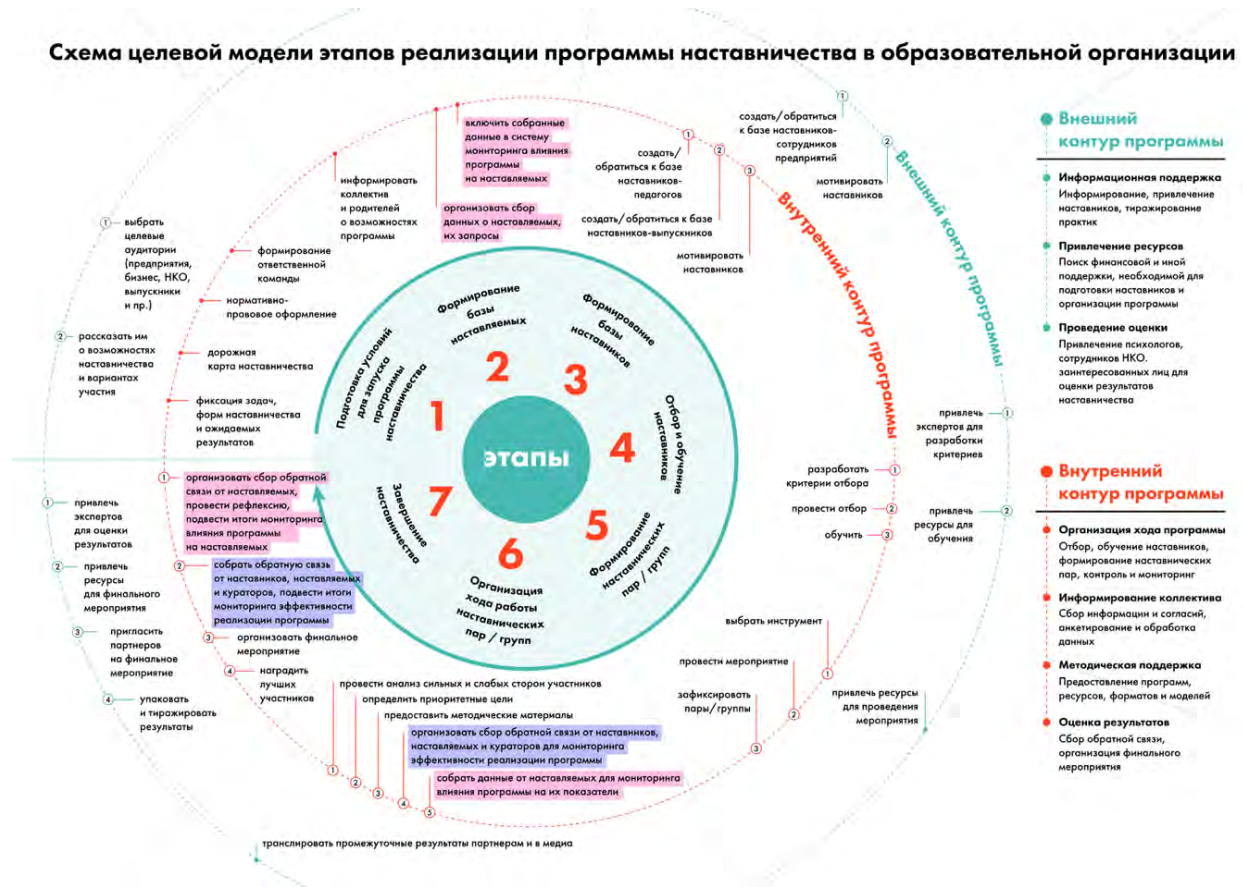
Схема целевой модели этапов реализации программы наставничества в образовательной организации

Внешний контур программы

Информационная поддержка
Информирование, привлечение наставников, тиражирование практик

Привлечение ресурсов
Поиск финансовой и иной поддержки, необходимой для подготовки наставников и организации программы

Проведение оценки
Привлечение психологов, сотрудников НКО, заинтересованных лиц для оценки результатов наставничества

Внутренний контур программы

Организация хода программы
Отбор, обучение наставников, формирование наставнических пар, контроль и мониторинг

Информирование коллектива
Сбор информации и согласий, анкетирование и обработка данных

Методическая поддержка
Предоставление программ, ресурсов, форматов и моделей

Оценка результатов
Сбор обратной связи, организация финального мероприятия

Внешний контур программы

Внутренний контур программы

этапы

1 Подготовка условий для запуска программы наставничества

2 Формирование базы наставляемых

3 Формирование базы наставников

4 Отбор и обучение наставников

5 Формирование наставнических пар / групп

6 Организация хода работы наставнических пар / групп

7 Завершение наставничества

① выбрать целевые аудитории (предприятия, бизнес, НКО, выпускники и пр.)
② рассказать им о возможностях наставничества и вариантах участия

формирование ответственной команды
нормативно-правовое оформление
дорожная карта наставничества
фиксация задач, форм наставничества и ожидаемых результатов

информировать коллектив и родителей о возможностях программы
включить собранные данные в систему мониторинга влияния программы на наставляемых
организовать сбор данных о наставляемых, их запросы

① создать/обратиться к базе наставников-педагогов
② создать/обратиться к базе наставников-выпускников
③ мотивировать наставников

① создать/обратиться к базе наставников-сотрудников предприятий
② мотивировать наставников

① привлечь экспертов для разработки критериев
② привлечь ресурсы для обучения

① разработать критерии отбора
② провести отбор
③ обучить

выбрать инструмент
провести мероприятие
зафиксировать пары/группы
привлечь ресурсы для проведения мероприятия

① провести анализ сильных и слабых сторон участников
② определить приоритетные цели
③ предоставить методические материалы
④ организовать сбор обратной связи от наставников, наставляемых и кураторов для мониторинга эффективности реализации программы
⑤ собрать данные от наставляемых для мониторинга влияния программы на их показатели

транслировать промежуточные результаты партнерам и в медиа

① организовать сбор обратной связи от наставляемых, провести рефлексию, подвести итоги мониторинга влияния программы на наставляемых
② собрать обратную связь от наставников, наставляемых и кураторов, подвести итоги мониторинга эффективности реализации программы
③ организовать финальное мероприятие
④ наградить лучших участников

① привлечь экспертов для оценки результатов
② привлечь ресурсы для финального мероприятия
③ пригласить партнеров на финальное мероприятие
④ упаковать и тиражировать результаты